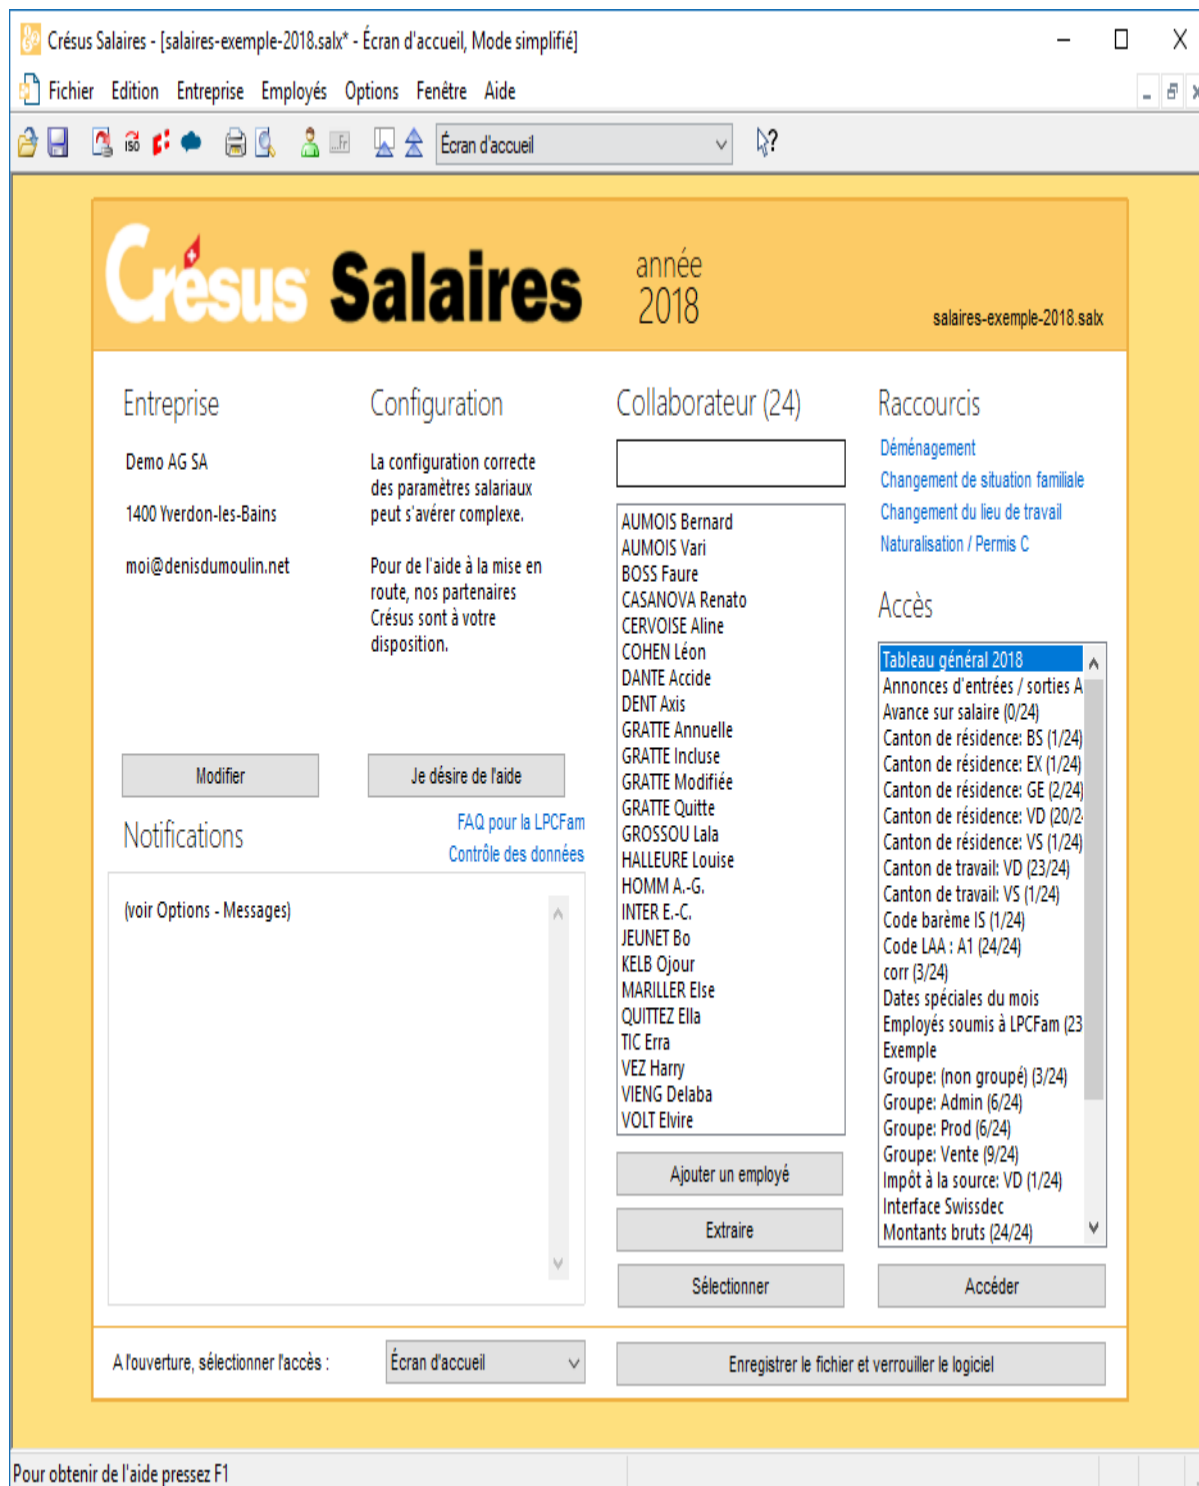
Crésus Salaires - [salaires-exemple-2018.salx* - Écran d'accueil, Mode simplifié]

Fichier Edition Entreprise Employés Options Fenêtre Aide

ISO

Écran d'accueil

Crésus Salaires année 2018

salaires-exemple-2018.salx

Entreprise

Demo AG SA

1400 Yverdon-les-Bains

moi@denisdumoulin.net

Configuration

La configuration correcte des paramètres salariaux peut s'avérer complexe.

Pour de l'aide à la mise en route, nos partenaires Crésus sont à votre disposition.

Modifier

Je désire de l'aide

Notifications

FAQ pour la LPCFam

Contrôle des données

(voir Options - Messages)

Collaborateur (24)

AUMOIS Bernard
AUMOIS Vari
BOSS Faure
CASANOVA Renato
CERVOISE Aline
COHEN Léon
DANTE Accide
DENT Axis
GRATTE Annuelle
GRATTE Incluse
GRATTE Modifiée
GRATTE Quitte
GROSSOU Lala
HALLEURE Louise
HOMM A.-G.
INTER E.-C.
JEUNET Bo
KELB Ojour
MARILLER Else
QUITTEZ Ella
TIC Erra
VEZ Harry
VIENG Delaba
VOLT Elvire

Ajouter un employé

Extraire

Sélectionner

Raccourcis

Déménagement
Changement de situation familiale
Changement du lieu de travail
Naturalisation / Permis C

Accès

Tableau général 2018
Annonces d'entrées / sorties A
Avance sur salaire (0/24)
Canton de résidence: BS (1/24)
Canton de résidence: EX (1/24)
Canton de résidence: GE (2/24)
Canton de résidence: VD (20/2
Canton de résidence: VS (1/24)
Canton de travail: VD (23/24)
Canton de travail: VS (1/24)
Code barème IS (1/24)
Code LAA : A1 (24/24)
corr (3/24)
Dates spéciales du mois
Employés soumis à LPCFam (23
Exemple
Groupe: (non groupé) (3/24)
Groupe: Admin (6/24)
Groupe: Prod (6/24)
Groupe: Vente (9/24)
Impôt à la source: VD (1/24)
Interface Swissdec
Montants bruts (24/24)

Accéder

A l'ouverture, sélectionner l'accès :

Écran d'accueil

Enregistrer le fichier et verrouiller le logiciel

Pour obtenir de l'aide pressez F1